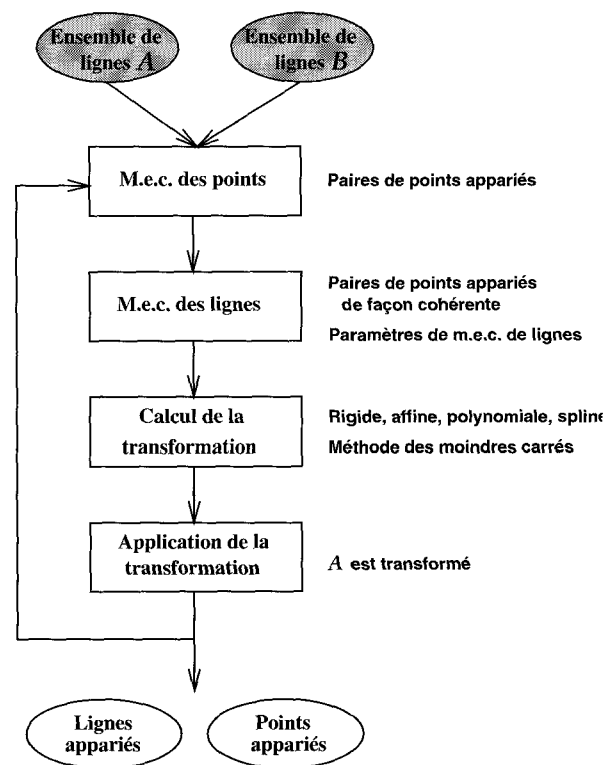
Ensemble de lignes $A$

Ensemble de lignes $B$

M.e.c. des points

Paires de points appariés

M.e.c. des lignes

Paires de points appariés de façon cohérente

Paramètres de m.e.c. de lignes

Calcul de la transformation

Rigide, affine, polynomiale, spline

Méthode des moindres carrés

Application de la transformation

$A$ est transformé

Lignes appariés

Points appariés